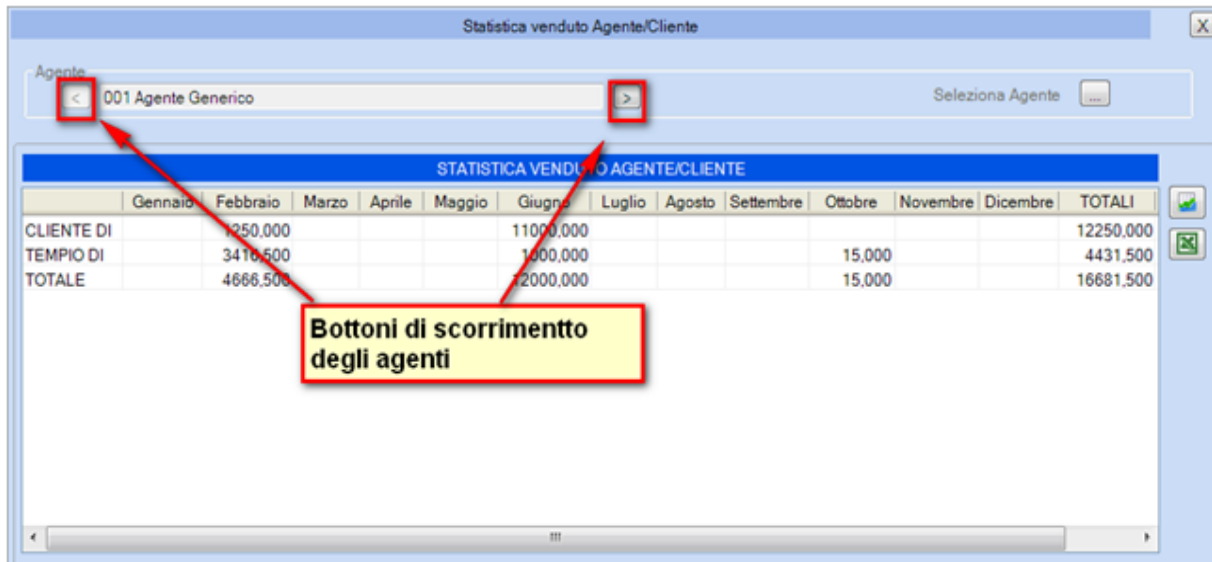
Statistica venduto Agente/Cliente

X

Agente

<

001 Agente Generico

>

Seleziona Agente

...

STATISTICA VENDU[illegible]O AGENTE/CLIENTE

| | Gennaio | Febbraio | Marzo | Aprile | Maggio | Giugno | Luglio | Agosto | Settembre | Ottobre | Novembre | Dicembre | TOTALI |
|---|---|---|---|---|---|---|---|---|---|---|---|---|---|
| CLIENTE DI | | 1250,000 | | | | 11000,000 | | | | | | | 12250,000 |
| TEMPIO DI | | 3416,500 | | | | 1000,000 | | | | 15,000 | | | 4431,500 |
| TOTALE | | 4666,500 | | | | 12000,000 | | | | 15,000 | | | 16681,500 |

Bottoni di scorrimentto degli agenti